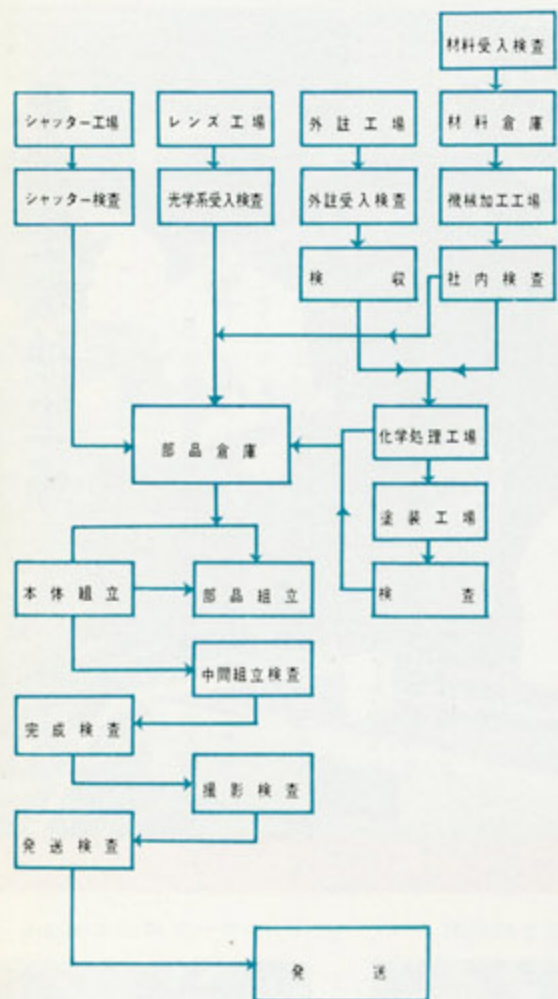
材料受入検査

シャッター工場

レンズ工場

外注工場

材料倉庫

シャッター検査

光学系受入検査

外註受入検査

機械加工工場

検収

社内検査

部品倉庫

化学処理工場

塗装工場

本体組立

部品組立

検査

中間組立検査

完成検査

撮影検査

発送検査

発送